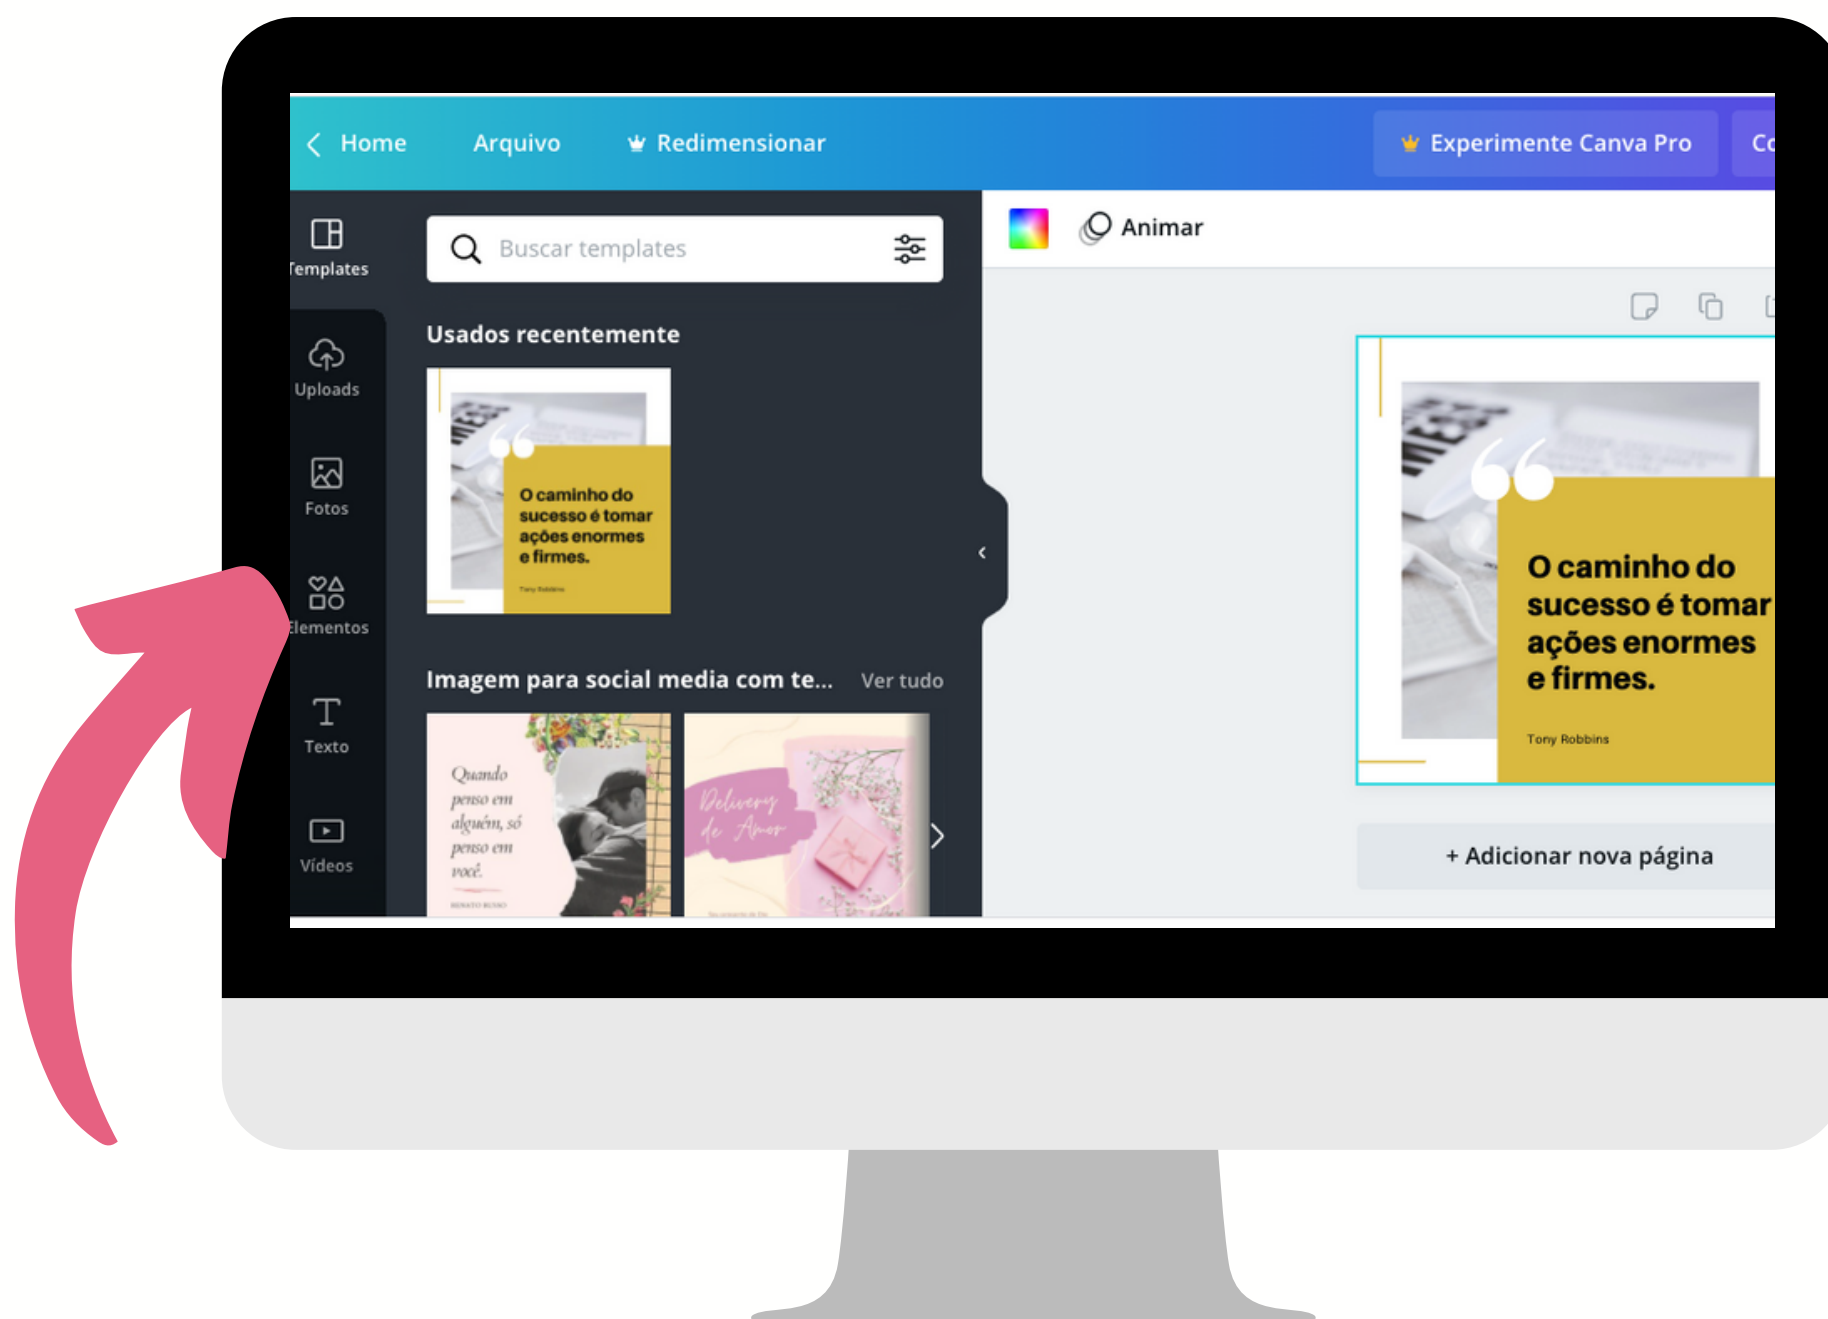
Home Arquivo Redimensionar Experimente Canva Pro Co

Templates

Buscar templates

Animar

Usados recentemente

O caminho do sucesso é tomar ações enormes e firmes.

Tony Robbins

Uploads

Fotos

Elementos

Imagem para social media com te... Ver tudo

Texto

Quando penso em alguém, só penso em você.

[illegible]

Delivery de Amor

Vídeos

O caminho do sucesso é tomar ações enormes e firmes.

Tony Robbins

+ Adicionar nova página